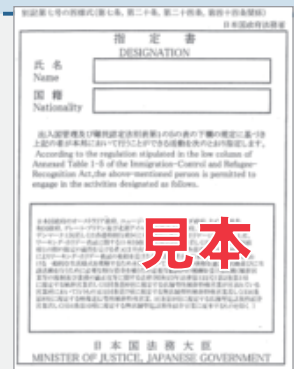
別記第七号の四様式(第七条,第二十条,第二十四条,第四十四条関係)
日本国政府法務省

指 定 書
DESIGNATION

氏 名
Name

国 籍
Nationality

出入国管理及び難民認定法別表第1の5の表の下欄の規定に基づき上記の者が本邦において行うことができる活動を次のとおり指定します。
According to the regulation stipulated in the low column of Annexed Table 1-5 of the Immigration-Control and Refugee-Recognition Act, the above-mentioned person is permitted to engage in the activities designated as follows.

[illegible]

見本

日 本 国 法 務 大 臣
MINISTER OF JUSTICE, JAPANESE GOVERNMENT